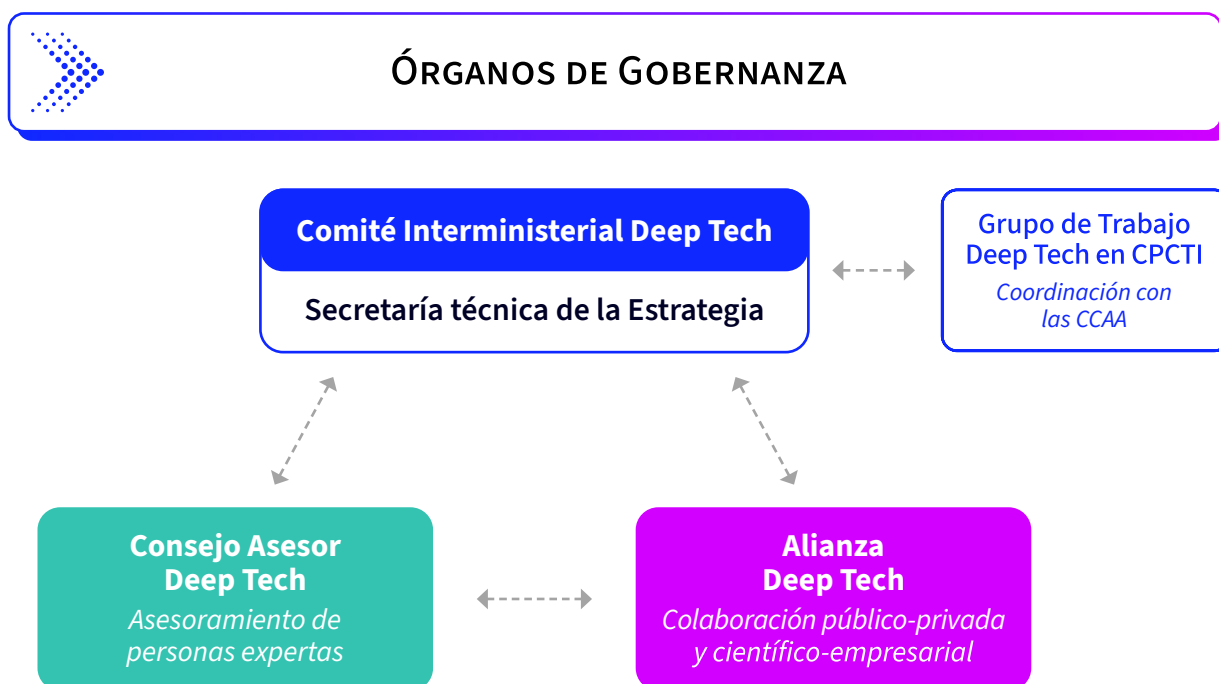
Órganos de Gobernanza

Comité Interministerial Deep Tech

Secretaría técnica de la Estrategia

Grupo de Trabajo Deep Tech en CPCTI
Coordinación con las CCAA

Consejo Asesor Deep Tech
Asesoramiento de personas expertas

Alianza Deep Tech
Colaboración público-privada y científico-empresarial